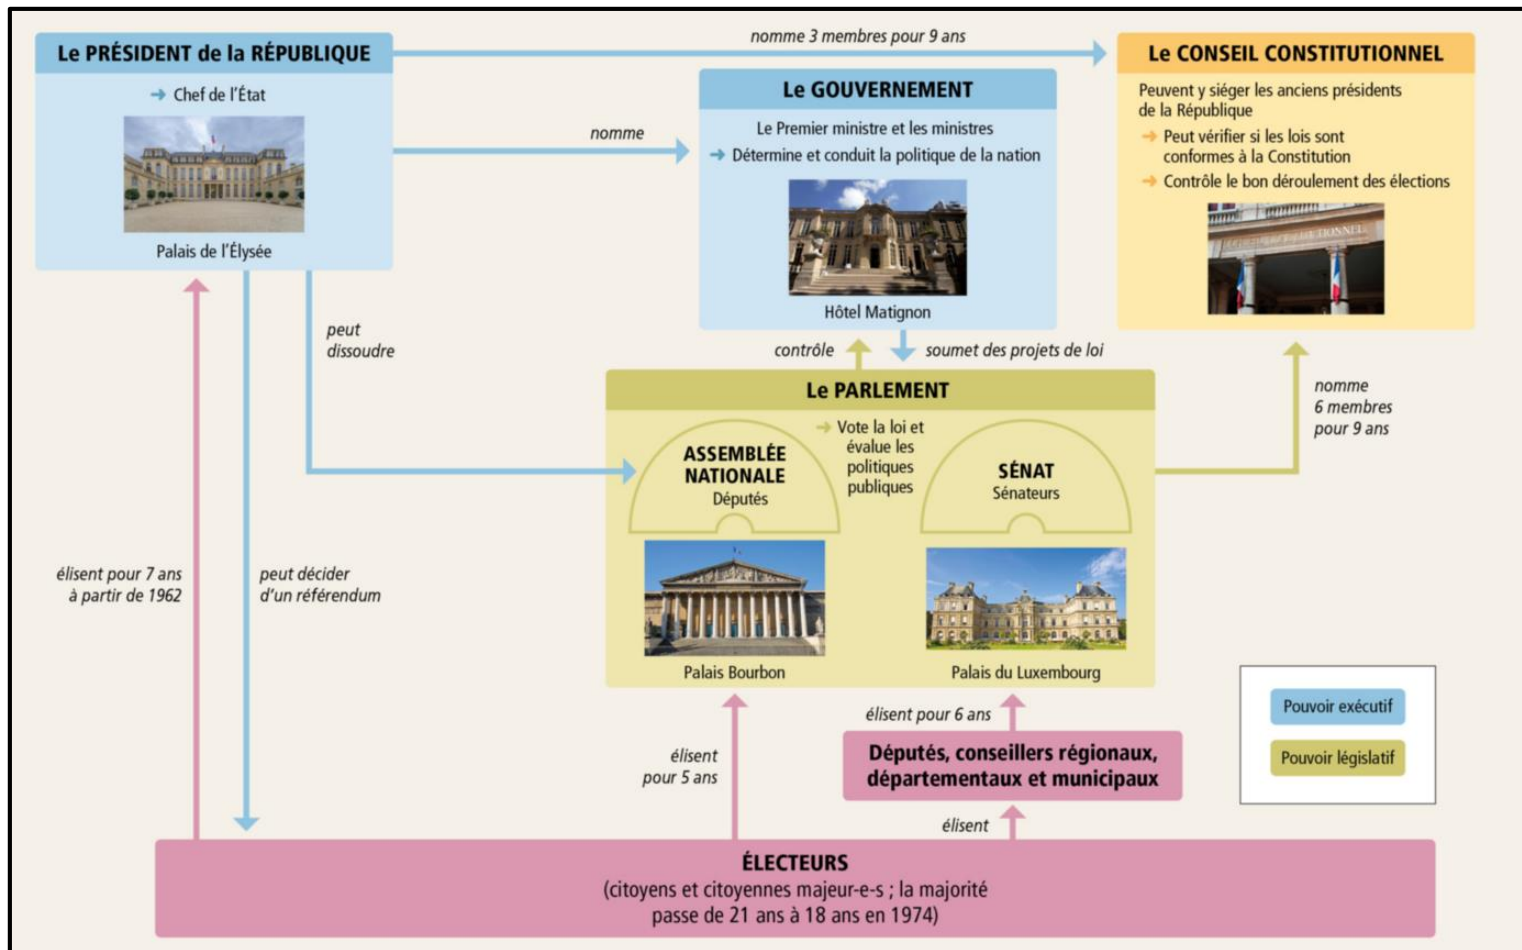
Le PRÉSIDENT de la RÉPUBLIQUE

→ Chef de l'État

Palais de l'Élysée

nomme 3 membres pour 9 ans

Le CONSEIL CONSTITUTIONNEL

Peuvent y siéger les anciens présidents de la République

→ Peut vérifier si les lois sont conformes à la Constitution

→ Contrôle le bon déroulement des élections

nomme

Le GOUVERNEMENT

Le Premier ministre et les ministres

→ Détermine et conduit la politique de la nation

Hôtel Matignon

peut dissoudre

contrôle

soumet des projets de loi

Le PARLEMENT

→ Vote la loi et évalue les politiques publiques

ASSEMBLÉE NATIONALE

Députés

SÉNAT

Sénateurs

Palais Bourbon

Palais du Luxembourg

nomme 6 membres pour 9 ans

élisent pour 7 ans à partir de 1962

peut décider d'un référendum

élisent pour 5 ans

élisent pour 6 ans

Députés, conseillers régionaux, départementaux et municipaux

élisent

Pouvoir exécutif

Pouvoir législatif

ÉLECTEURS

(citoyens et citoyennes majeur-e-s ; la majorité passe de 21 ans à 18 ans en 1974)